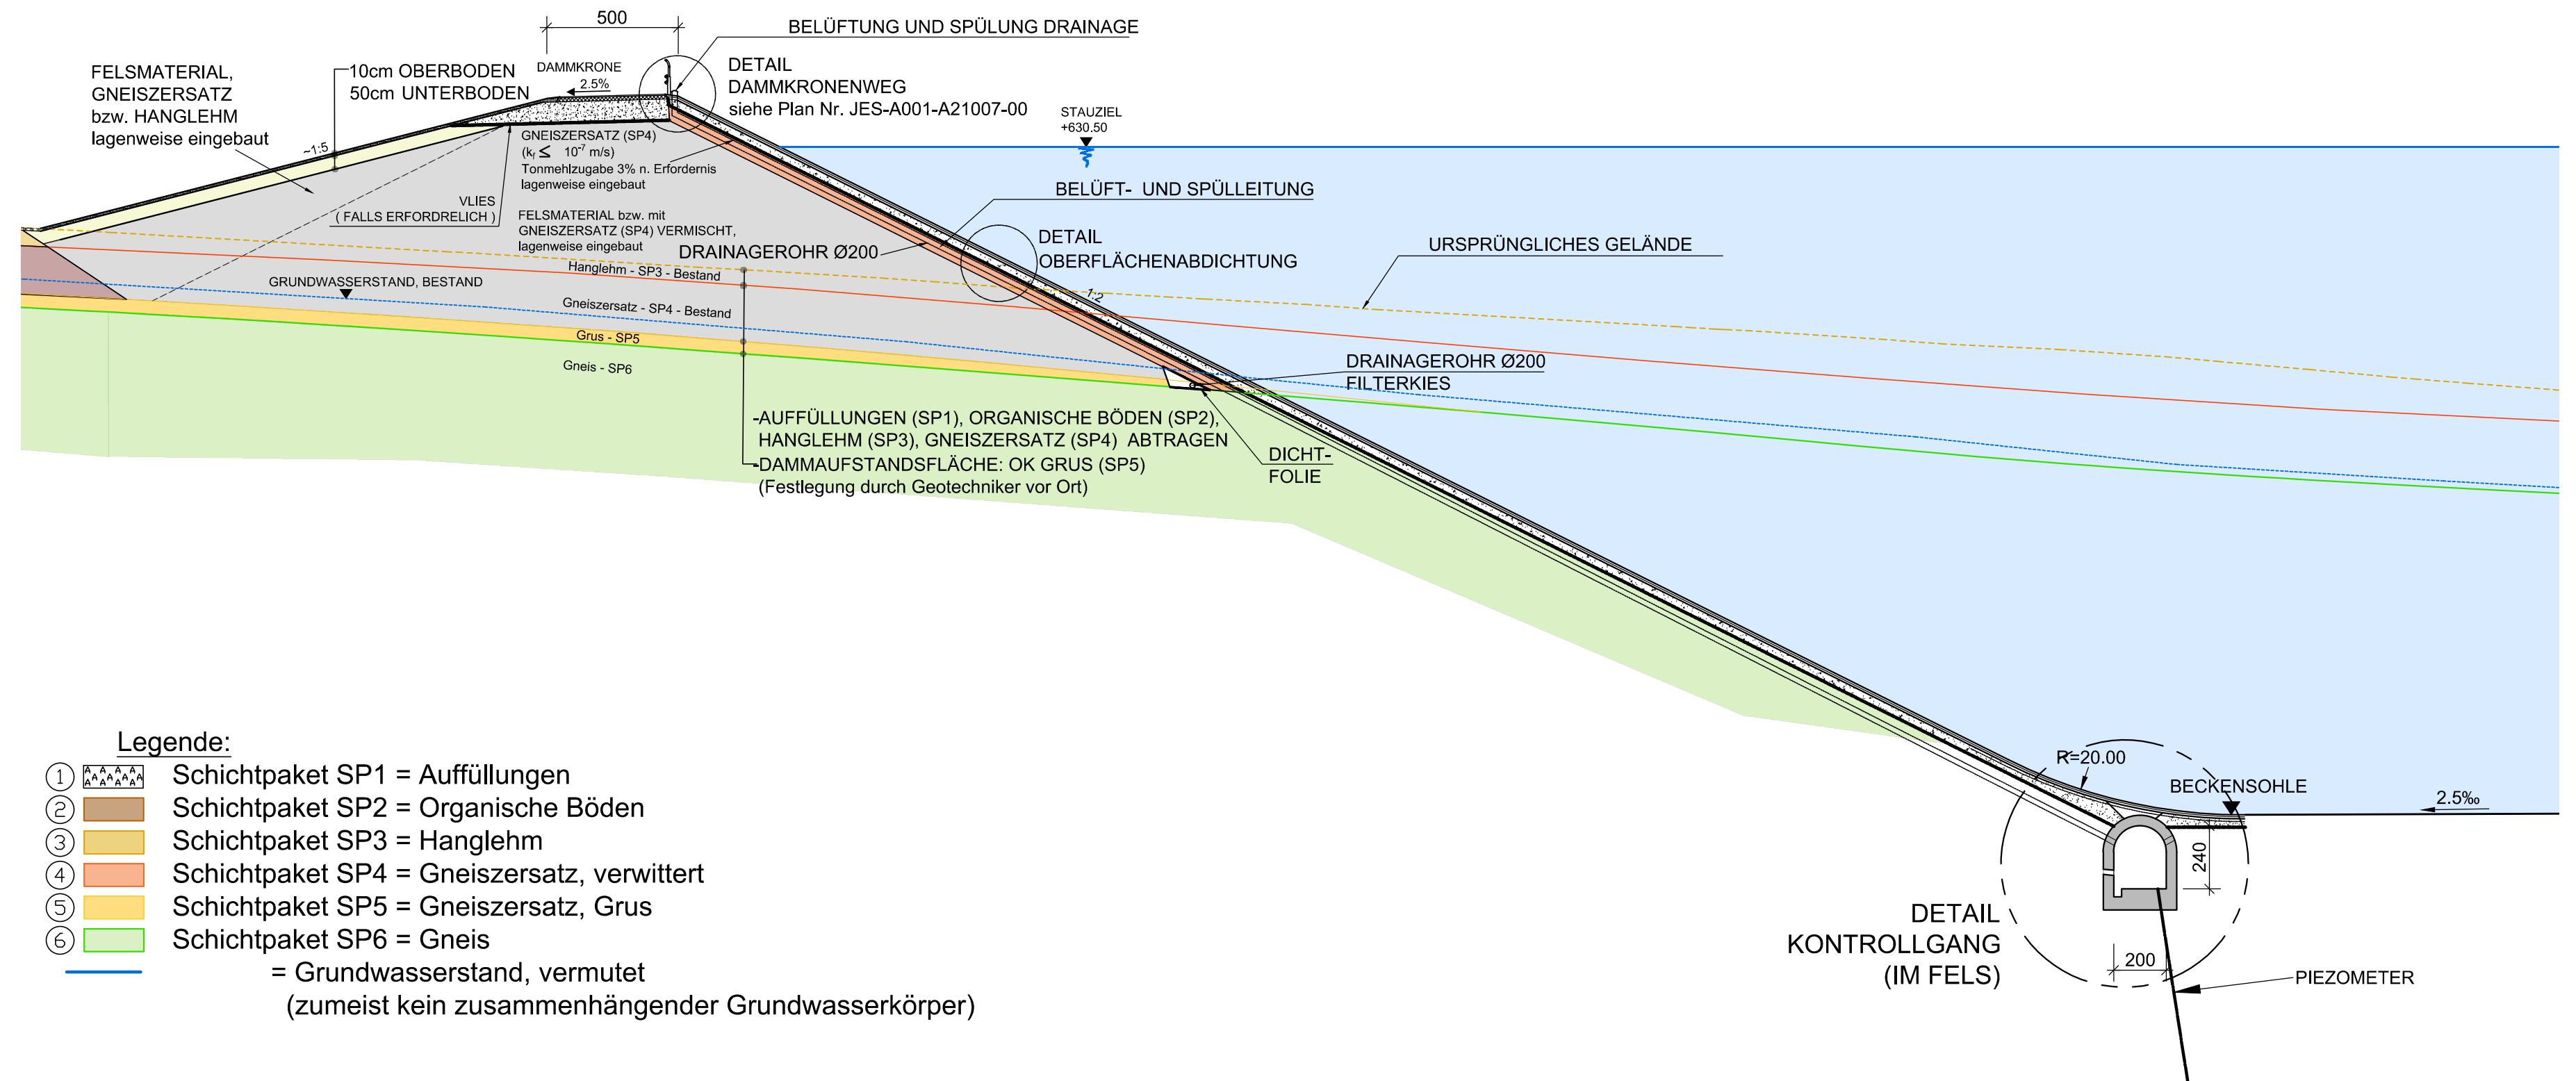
500

BELÜFTUNG UND SPÜLUNG DRAINAGE

FELSMATERIAL, GNEISZERSATZ bzw. HANGLEHM lagenweise eingebaut

10cm OBERBODEN
50cm UNTERBODEN

DAMMKRONE
2.5%

DETAIL
DAMMKRONENWEG
siehe Plan Nr. JES-A001-A21007-00

STAUZIEL
+630.50

~1:5

GNEISZERSATZ (SP4)
($k_f \leq$ $10^{-7}$ m/s)
Tonmehlzugabe 3% n. Erfordernis
lagenweise eingebaut

VLIES
( FALLS ERFORDRELICH )

FELSMATERIAL bzw. mit GNEISZERSATZ (SP4) VERMISCHT, lagenweise eingebaut

BELÜFT- UND SPÜLLEITUNG

DRAINAGEROHR Ø200

DETAIL
OBERFLÄCHENABDICHTUNG

URSPRÜNGLICHES GELÄNDE

Hanglehm - SP3 - Bestand

GRUNDWASSERSTAND, BESTAND

1:2

Gneiszersatz - SP4 - Bestand

Grus - SP5

Gneis - SP6

DRAINAGEROHR Ø200
FILTERKIES

-AUFFÜLLUNGEN (SP1), ORGANISCHE BÖDEN (SP2), HANGLEHM (SP3), GNEISZERSATZ (SP4) ABTRAGEN
-DAMMAUFSTANDSFLÄCHE: OK GRUS (SP5)
(Festlegung durch Geotechniker vor Ort)

DICHT-
FOLIE

Legende:
① Schichtpaket SP1 = Auffüllungen
② Schichtpaket SP2 = Organische Böden
③ Schichtpaket SP3 = Hanglehm
④ Schichtpaket SP4 = Gneiszersatz, verwittert
⑤ Schichtpaket SP5 = Gneiszersatz, Grus
⑥ Schichtpaket SP6 = Gneis
= Grundwasserstand, vermutet
(zumeist kein zusammenhängender Grundwasserkörper)

R=20.00

BECKENSOHLE

2.5‰

240

DETAIL
KONTROLLGANG
(IM FELS)

200

PIEZOMETER